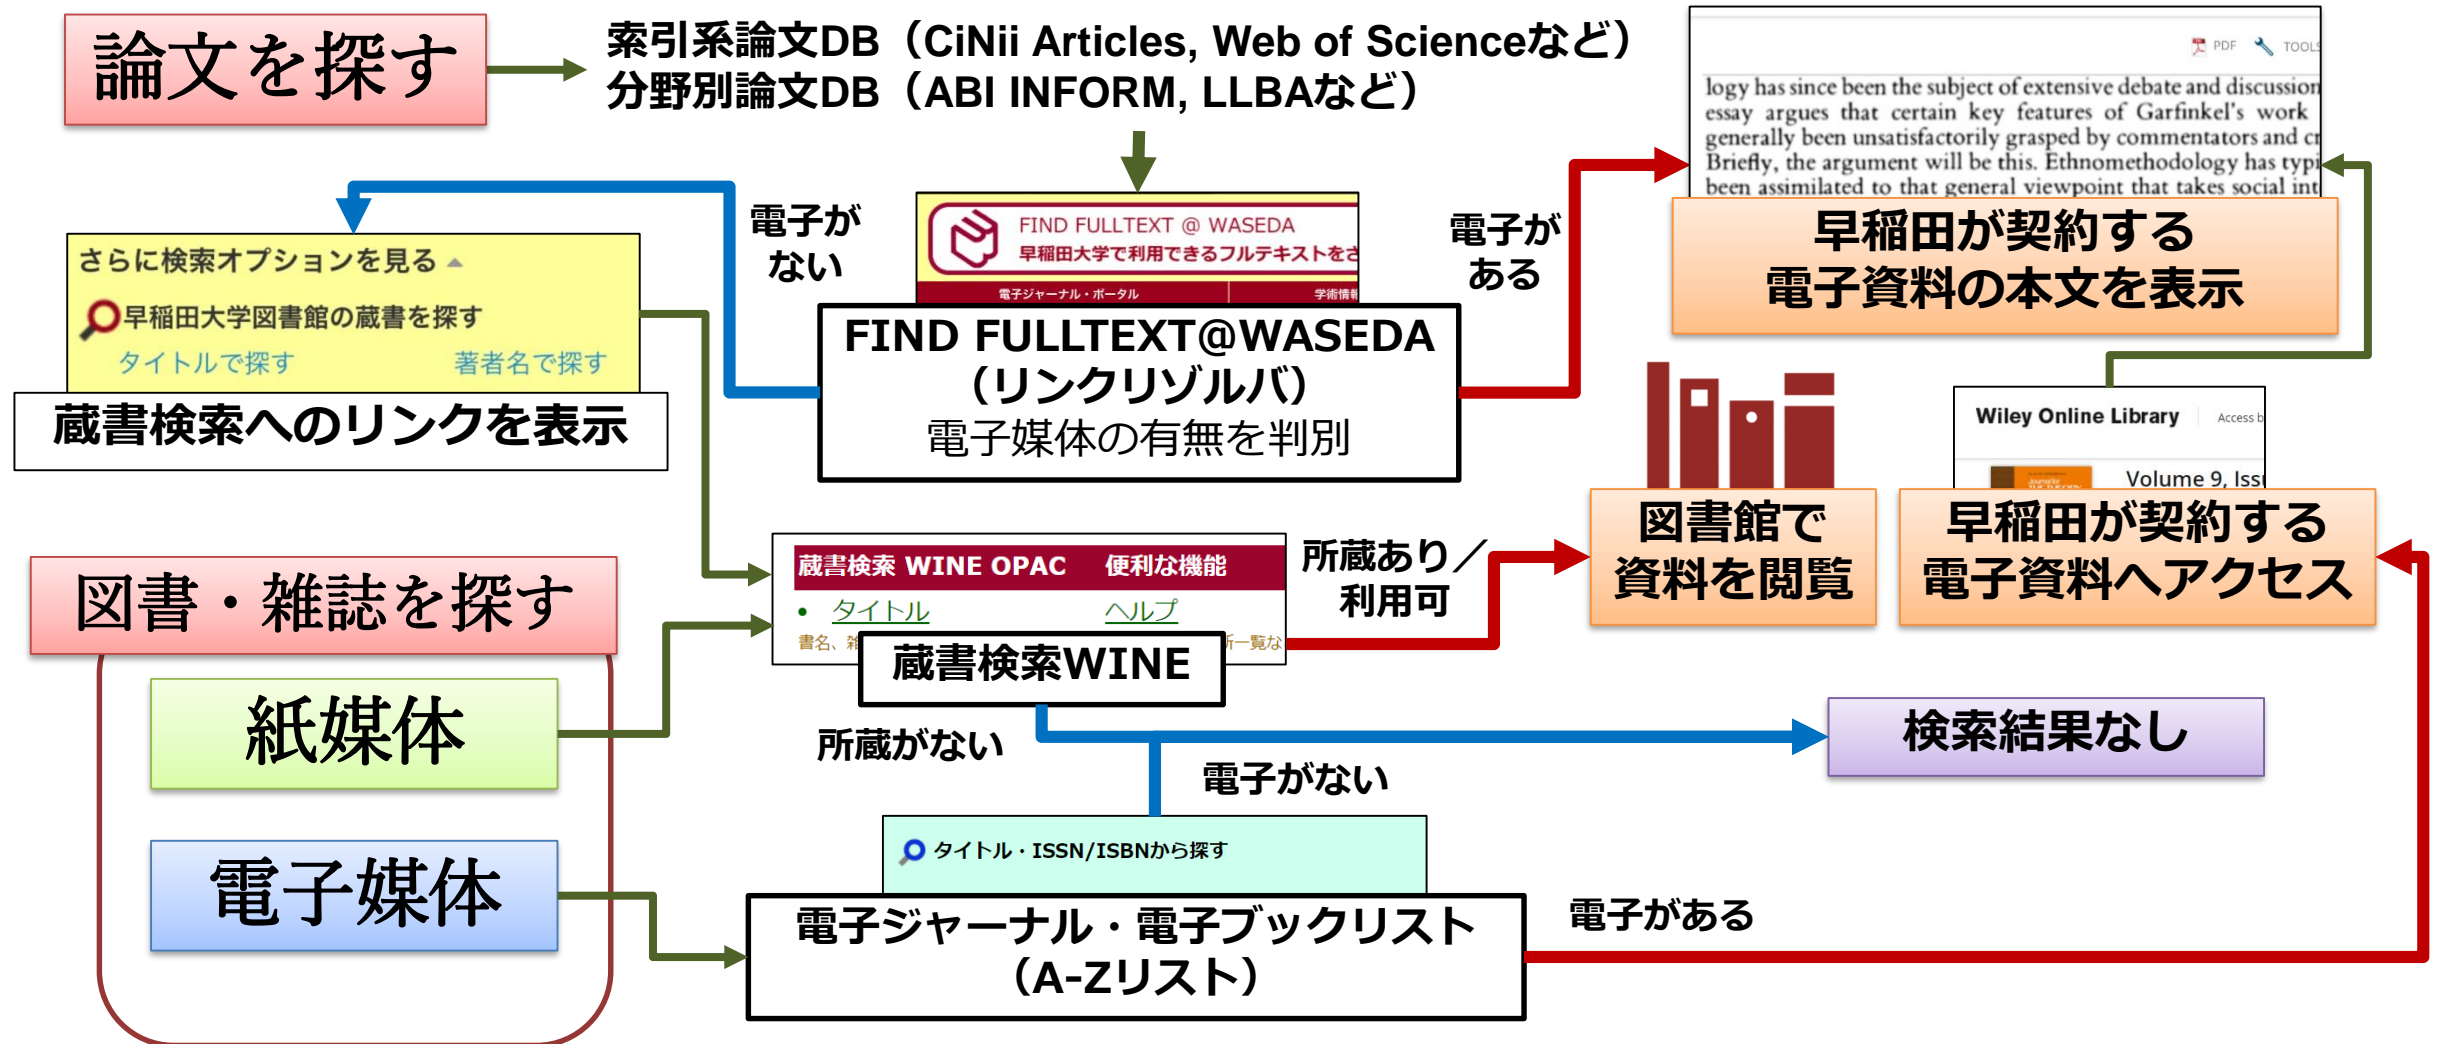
論文を探す

索引系論文DB（CiNii Articles, Web of Scienceなど）
分野別論文DB（ABI INFORM, LLBAなど）

PDF TOOLS
logy has since been the subject of extensive debate and discussion
essay argues that certain key features of Garfinkel's work
generally been unsatisfactorily grasped by commentators and cr
Briefly, the argument will be this. Ethnomethodology has typi
been assimilated to that general viewpoint that takes social int

早稲田が契約する
電子資料の本文を表示

電子がない

電子がある

FIND FULLTEXT @ WASEDA
早稲田大学で利用できるフルテキストをさ
電子ジャーナル・ポータル
学術情報

FIND FULLTEXT@WASEDA
（リンクリゾルバ）
電子媒体の有無を判別

さらに検索オプションを見る
早稲田大学図書館の蔵書を探す
タイトルで探す
著者名で探す
蔵書検索へのリンクを表示

Wiley Online Library
Access b
Volume 9, Iss

図書館で
資料を閲覧

早稲田が契約する
電子資料へアクセス

蔵書検索 WINE OPAC 便利な機能
タイトル
ヘルプ
書名、雑
新一覧な
蔵書検索WINE

所蔵あり／
利用可

図書・雑誌を探す

紙媒体

電子媒体

所蔵がない

検索結果なし

電子がない

タイトル・ISSN/ISBNから探す

電子ジャーナル・電子ブックリスト
（A-Zリスト）

電子がある